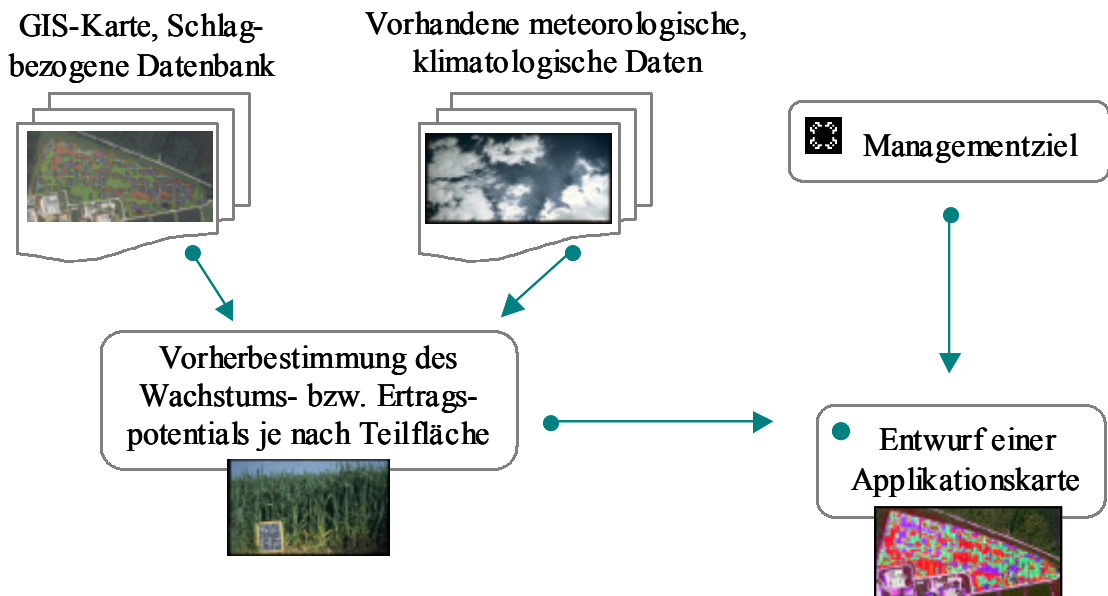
GIS-Karte, Schlagbezogene Datenbank

Vorhandene meteorologische, klimatologische Daten

Managementziel

Vorherbestimmung des Wachstums- bzw. Ertragspotentials je nach Teilfläche

Entwurf einer Applikationskarte